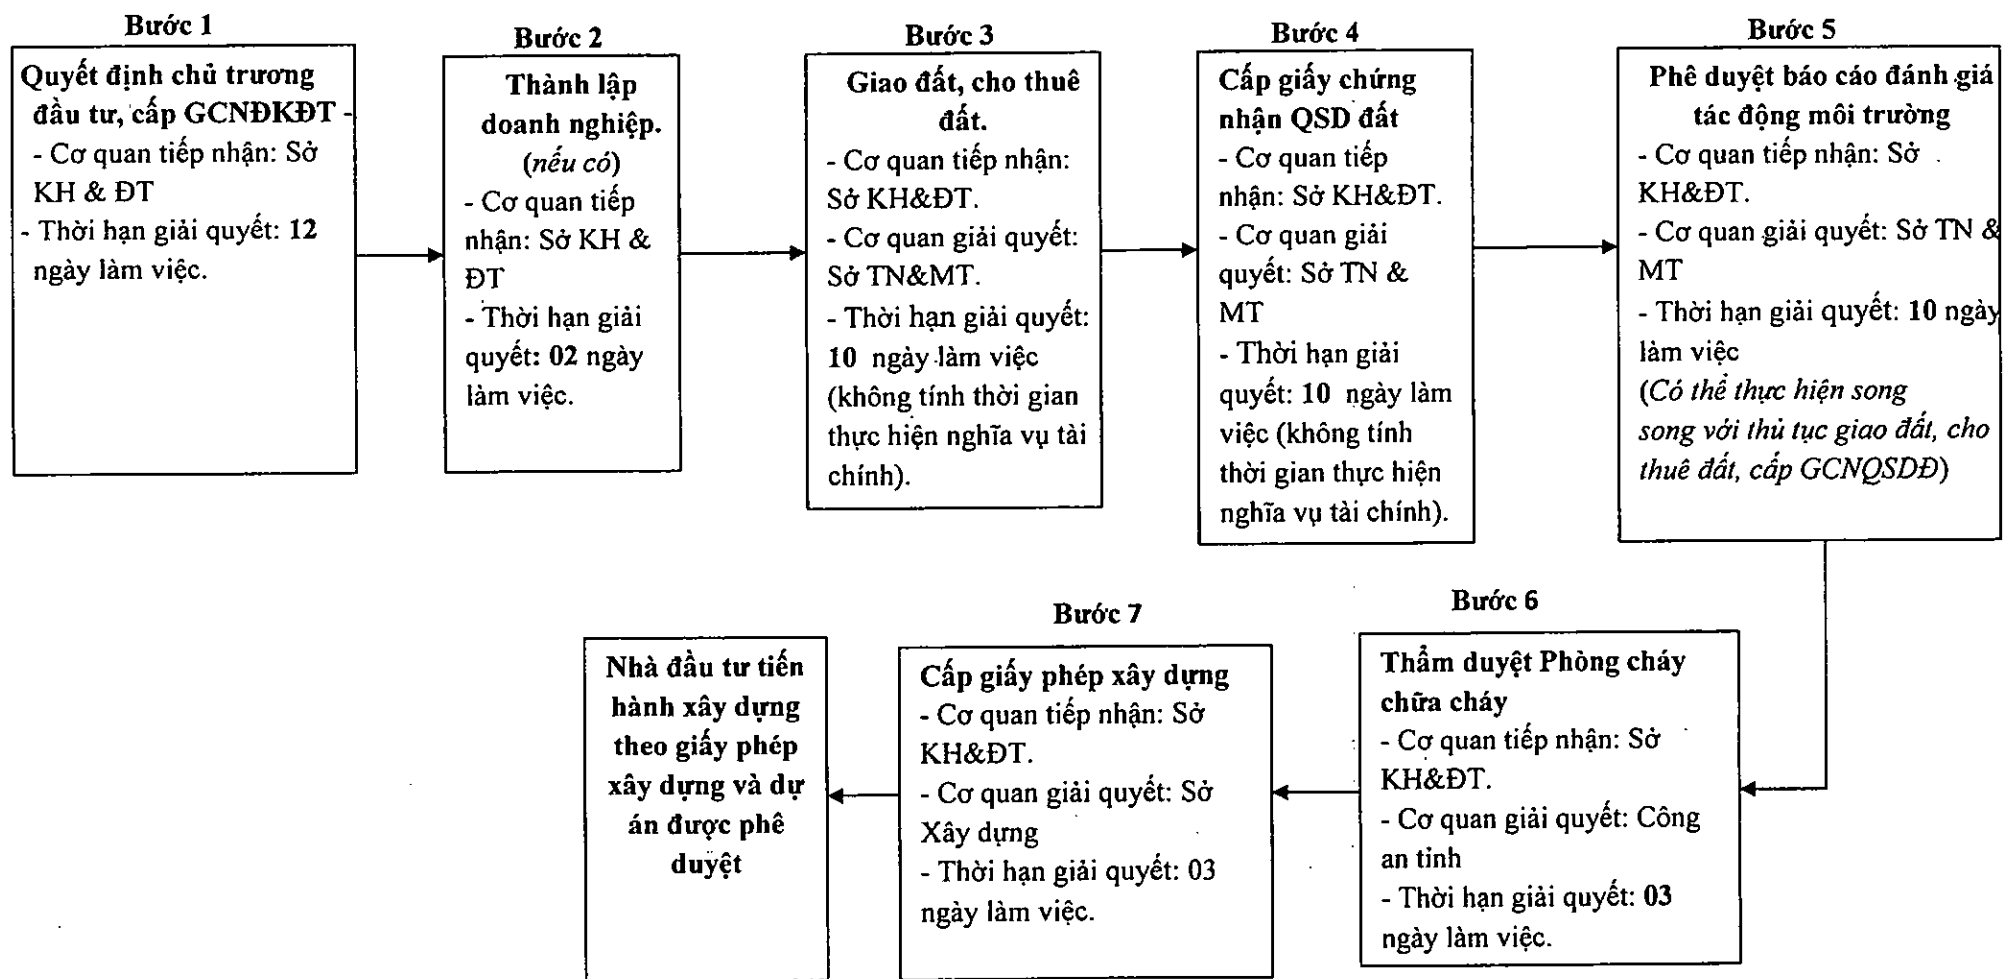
Bước 1

Quyết định chủ trương đầu tư, cấp GCNĐKĐT -
- Cơ quan tiếp nhận: Sở KH & ĐT
- Thời hạn giải quyết: 12 ngày làm việc.

Bước 2

Thành lập doanh nghiệp. (nếu có)
- Cơ quan tiếp nhận: Sở KH & ĐT
- Thời hạn giải quyết: 02 ngày làm việc.

Bước 3

Giao đất, cho thuê đất.
- Cơ quan tiếp nhận: Sở KH&ĐT.
- Cơ quan giải quyết: Sở TN&MT.
- Thời hạn giải quyết: 10 ngày làm việc (không tính thời gian thực hiện nghĩa vụ tài chính).

Bước 4

Cấp giấy chứng nhận QSD đất
- Cơ quan tiếp nhận: Sở KH&ĐT.
- Cơ quan giải quyết: Sở TN & MT
- Thời hạn giải quyết: 10 ngày làm việc (không tính thời gian thực hiện nghĩa vụ tài chính).

Bước 5

Phê duyệt báo cáo đánh giá tác động môi trường
- Cơ quan tiếp nhận: Sở KH&ĐT.
- Cơ quan giải quyết: Sở TN & MT
- Thời hạn giải quyết: 10 ngày làm việc
(Có thể thực hiện song song với thủ tục giao đất, cho thuê đất, cấp GCNQSDĐ)

Bước 6

Thẩm duyệt Phòng cháy chữa cháy
- Cơ quan tiếp nhận: Sở KH&ĐT.
- Cơ quan giải quyết: Công an tỉnh
- Thời hạn giải quyết: 03 ngày làm việc.

Bước 7

Cấp giấy phép xây dựng
- Cơ quan tiếp nhận: Sở KH&ĐT.
- Cơ quan giải quyết: Sở Xây dựng
- Thời hạn giải quyết: 03 ngày làm việc.

Nhà đầu tư tiến hành xây dựng theo giấy phép xây dựng và dự án được phê duyệt